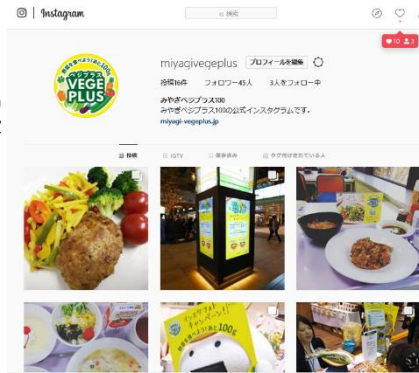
Instagram

検索

10 3

VEGE PLUS

miyagivegeplus プロフィールを編集

投稿16件 フォロワー45人 3人をフォロー中

みやぎベジプラス100

みやぎベジプラス100の公式インスタグラムです。

miyagi-vegeplus.jp

投稿 IGTV 保存済み タグ付けされている人

100